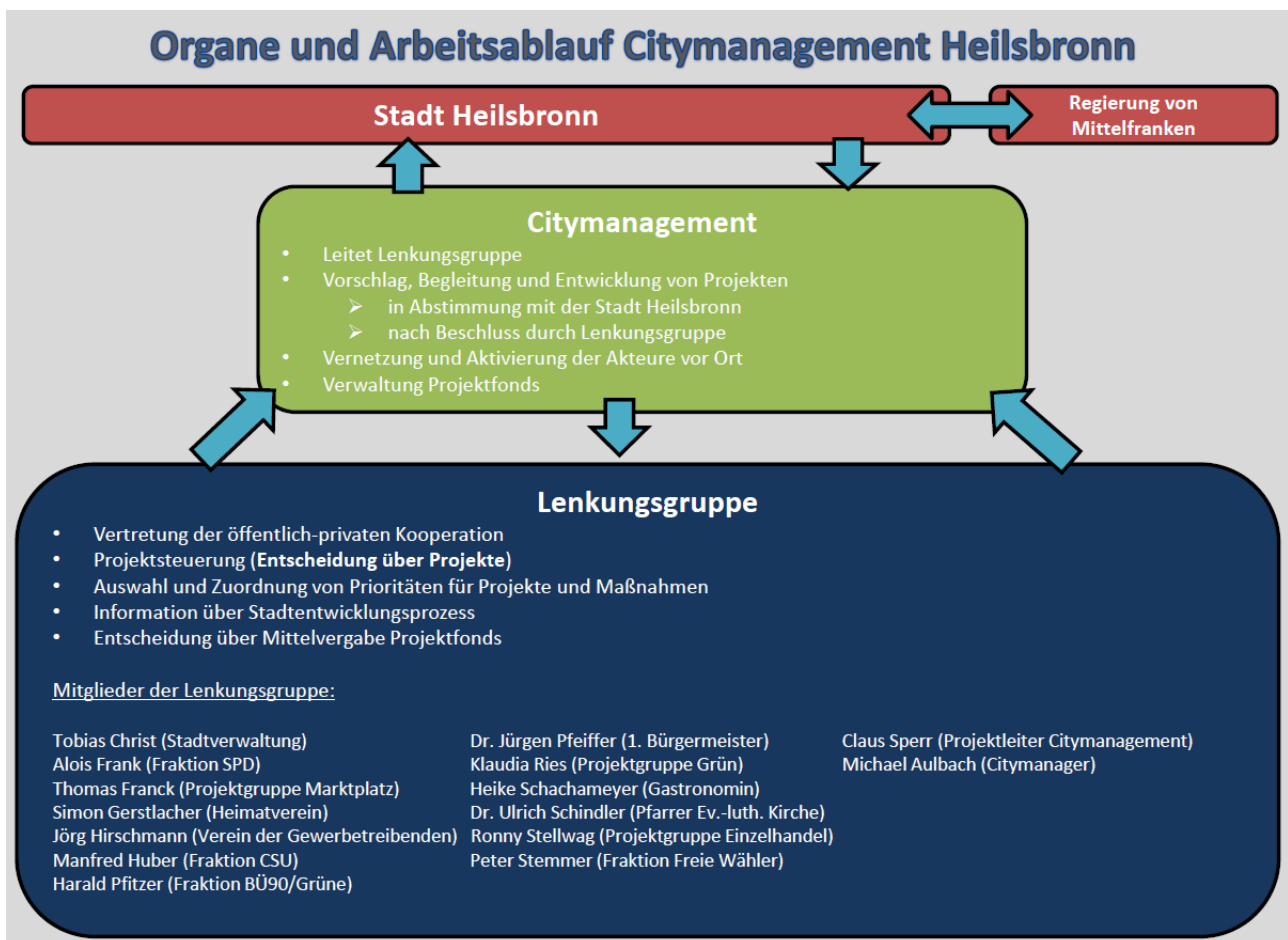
Organe und Arbeitsablauf Citymanagement Heilsbronn

Stadt Heilsbronn

Regierung von Mittelfranken

Citymanagement

- Leitet Lenkungsgruppe
- Vorschlag, Begleitung und Entwicklung von Projekten
  - in Abstimmung mit der Stadt Heilsbronn
  - nach Beschluss durch Lenkungsgruppe
- Vernetzung und Aktivierung der Akteure vor Ort
- Verwaltung Projektfonds

Lenkungsgruppe

- Vertretung der öffentlich-privaten Kooperation
- Projektsteuerung (**Entscheidung über Projekte**)
- Auswahl und Zuordnung von Prioritäten für Projekte und Maßnahmen
- Information über Stadtentwicklungsprozess
- Entscheidung über Mittelvergabe Projektfonds

Mitglieder der Lenkungsgruppe:

Tobias Christ (Stadtverwaltung)
Alois Frank (Fraktion SPD)
Thomas Franck (Projektgruppe Marktplatz)
Simon Gerstlacher (Heimatverein)
Jörg Hirschmann (Verein der Gewerbetreibenden)
Manfred Huber (Fraktion CSU)
Harald Pfitzer (Fraktion BÜ90/Grüne)

Dr. Jürgen Pfeiffer (1. Bürgermeister)
Klaudia Ries (Projektgruppe Grün)
Heike Schachameyer (Gastronomin)
Dr. Ulrich Schindler (Pfarrer Ev.-luth. Kirche)
Ronny Stellwag (Projektgruppe Einzelhandel)
Peter Stemmer (Fraktion Freie Wähler)

Claus Sperr (Projektleiter Citymanagement)
Michael Aulbach (Citymanager)